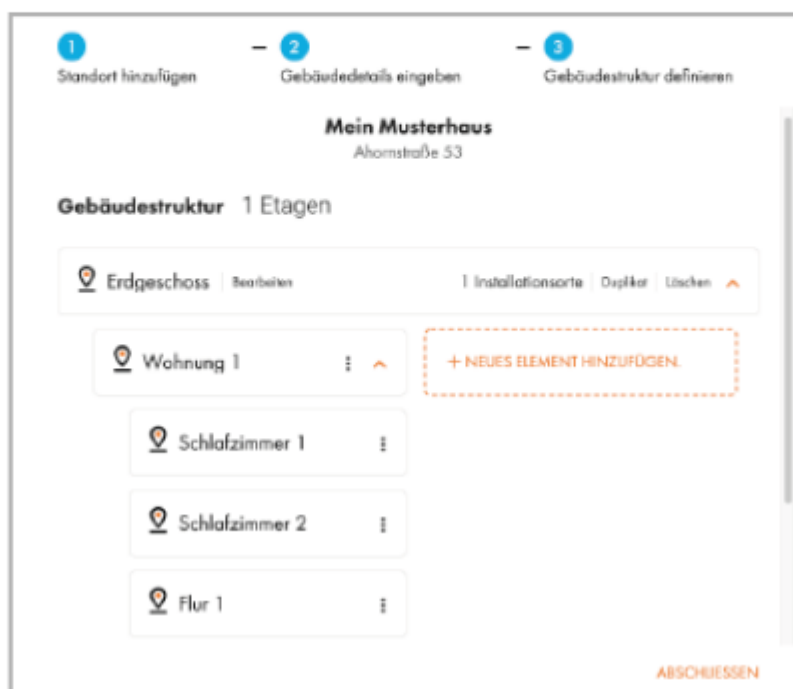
1 Standort hinzufügen – 2 Gebäudedetails eingeben – 3 Gebäudestruktur definieren

Mein Musterhaus
Ahornstraße 53

Gebäudestruktur 1 Etagen

Erdgeschoss | Bearbeiten

1 Installationsorte | Duplikat | Löschen

Wohnung 1

+ NEUES ELEMENT HINZUFÜGEN.

Schlafzimmer 1

Schlafzimmer 2

Flur 1

ABSCHLIESSEN